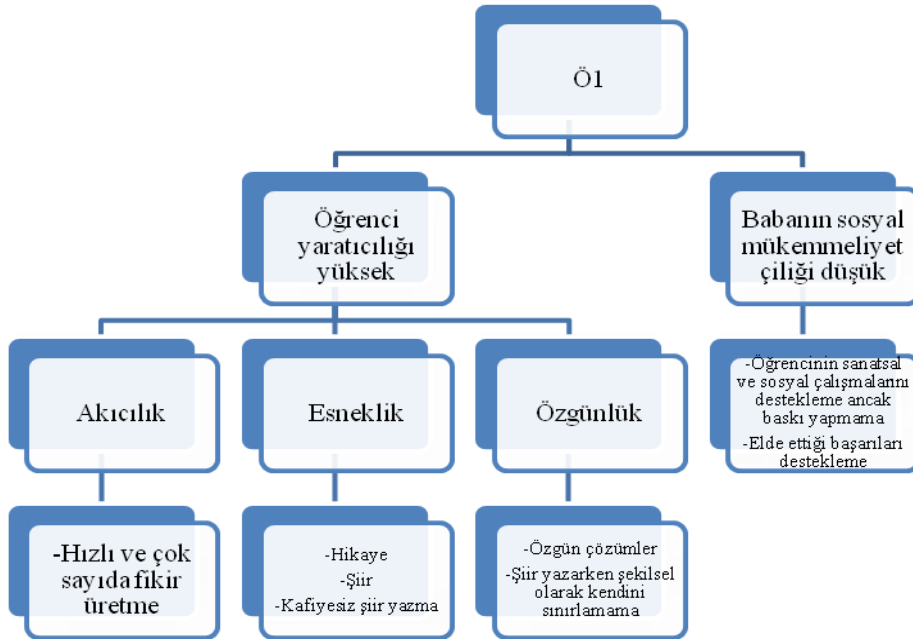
Ö1

Öğrenci yaratıcılığı yüksek

Babanın sosyal mükemmeliyetçiliği düşük

Akıcılık

Esneklik

Özgünlük

-Öğrencinin sanatsal ve sosyal çalışmalarını destekleme ancak baskı yapmama
-Elde ettiği başarıları destekleme

-Hızlı ve çok sayıda fikir üretme

-Hikaye
-Şiir
-Kafiyesiz şiir yazma

-Özgün çözümler
-Şiir yazarken şekilsel olarak kendini sınırlamama